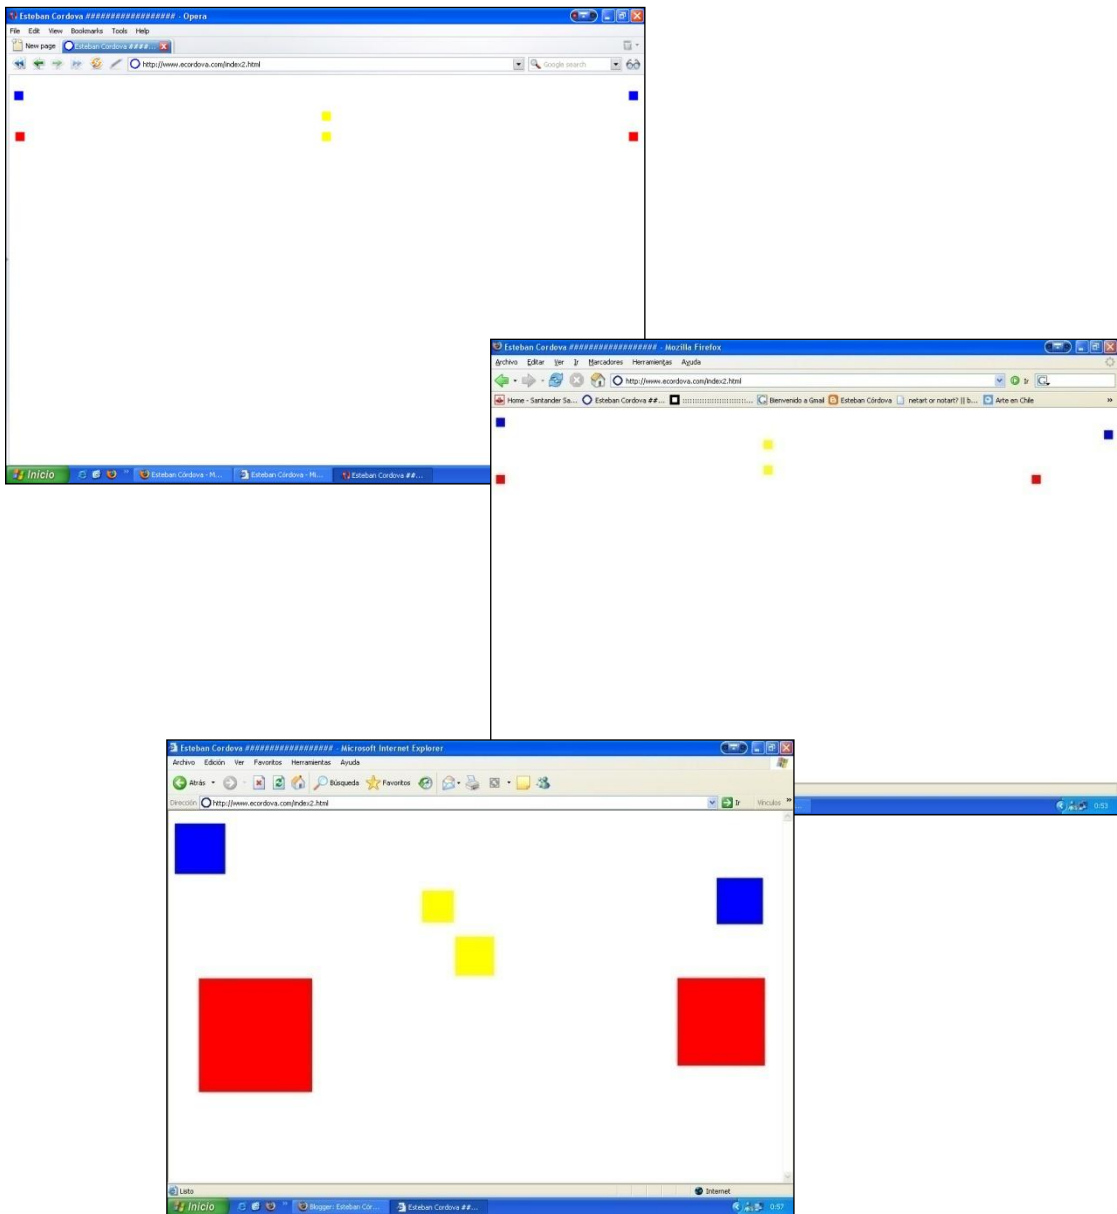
Esteban Cordova ################## - Opera

File Edit View Bookmarks Tools Help

New page Esteban Cordova ####...

http://www.ecordova.com/index2.html

Google search

Inicio Esteban Córdova - M... Esteban Córdova - Mi... Esteban Cordova ##...

Esteban Cordova ################## - Mozilla Firefox

Archivo Editar Ver Ir Marcadores Herramientas Ayuda

http://www.ecordova.com/index2.html

Ir

Home - Santander Sa... Esteban Cordova ##... ::::::::::::::::::::... Bienvenido a Gmail Esteban Córdova netart or notart? || b... Arte en Chile

0:53

Esteban Cordova ################## - Microsoft Internet Explorer

Archivo Edición Ver Favoritos Herramientas Ayuda

Atrás Búsqueda Favoritos

Dirección http://www.ecordova.com/index2.html

Ir Vínculos

Listo

Internet

Inicio Blogger: Esteban Cór... Esteban Cordova ##...

0:57